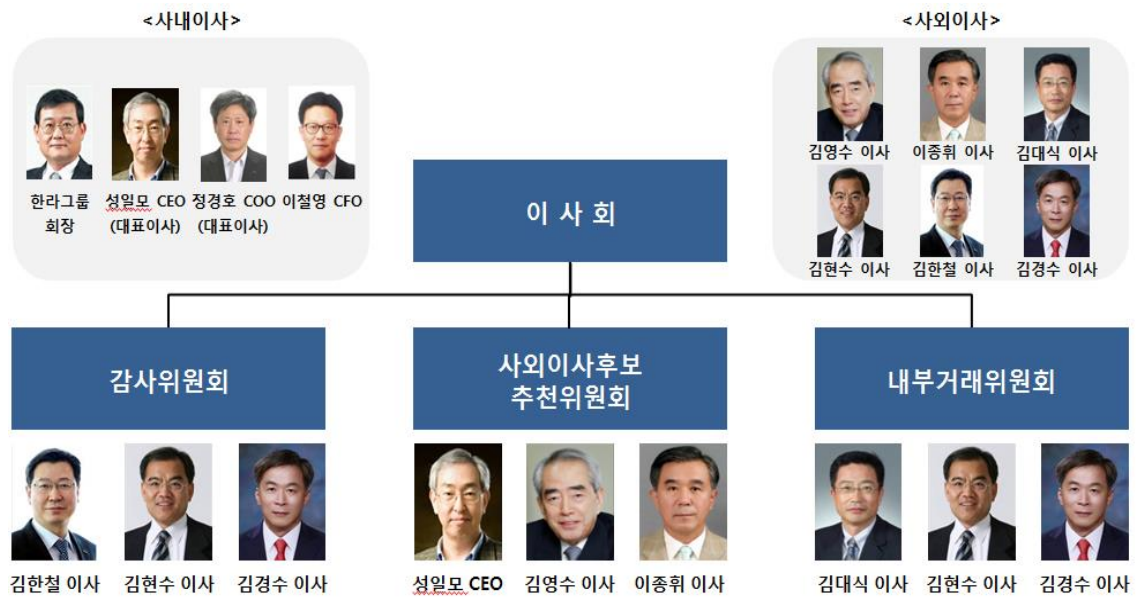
<사내이사>

한라그룹 회장

성일모 CEO (대표이사)

정경호 COO (대표이사)

이철영 CFO

<사외이사>

김영수 이사

이종휘 이사

김대식 이사

김현수 이사

김한철 이사

김경수 이사

이 사 회

감사위원회

사외이사후보 추천위원회

내부거래위원회

김한철 이사

김현수 이사

김경수 이사

성일모 CEO

김영수 이사

이종휘 이사

김대식 이사

김현수 이사

김경수 이사